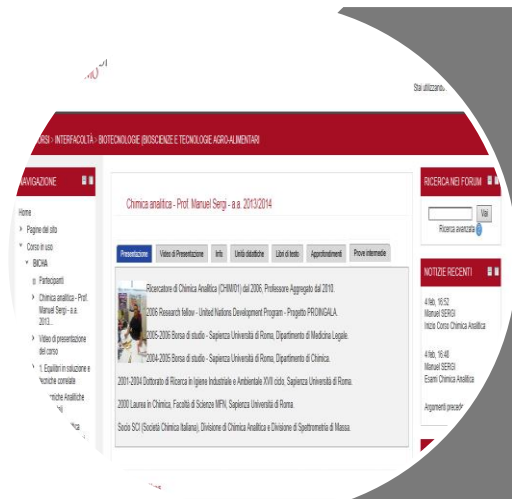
Stai utilizzando

RSI > INTERFACOLTÀ > BIOTECNOLOGIE (BIOSCIENZE E TECNOLOGIE AGRO-ALIMENTARI

NAVIGAZIONE

Home

Pagine del sito

Corso in uso

BICHA

Partecipanti

Chimica analitica - Prof. Manuel Sergi - a.a. 2013...

Video di presentazione del corso

1. Equilibri in soluzione e tecniche correlate

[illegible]miche Analitiche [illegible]

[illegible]ica

Chimica analitica - Prof. Manuel Sergi - a.a. 2013/2014

Presentazione | Video di Presentazione | Info | Unità didattiche | Libri di testo | Approfondimenti | Prove intermedie

Ricercatore di Chimica Analitica (CHIM/01) dal 2006, Professore Aggregato dal 2010.

2006 Research fellow - United Nations Development Program - Progetto PROINGALA.

2005-2006 Borsa di studio - Sapienza Università di Roma, Dipartimento di Medicina Legale.

2004-2005 Borsa di studio - Sapienza Università di Roma, Dipartimento di Chimica.

2001-2004 Dottorato di Ricerca in Igiene Industriale e Ambientale XVII ciclo, Sapienza Università di Roma.

2000 Laurea in Chimica, Facoltà di Scienze MFN, Sapienza Università di Roma.

Socio SCI (Società Chimica Italiana), Divisione di Chimica Analitica e Divisione di Spettrometria di Massa.

RICERCA NEI FORUM

Vai

Ricerca avanzata

NOTIZIE RECENTI

4 feb, 16:52
Manuel SERGI
Inizio Corso Chimica Analitica

4 feb, 16:48
Manuel SERGI
Esami Chimica Analitica

Argomenti preced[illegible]